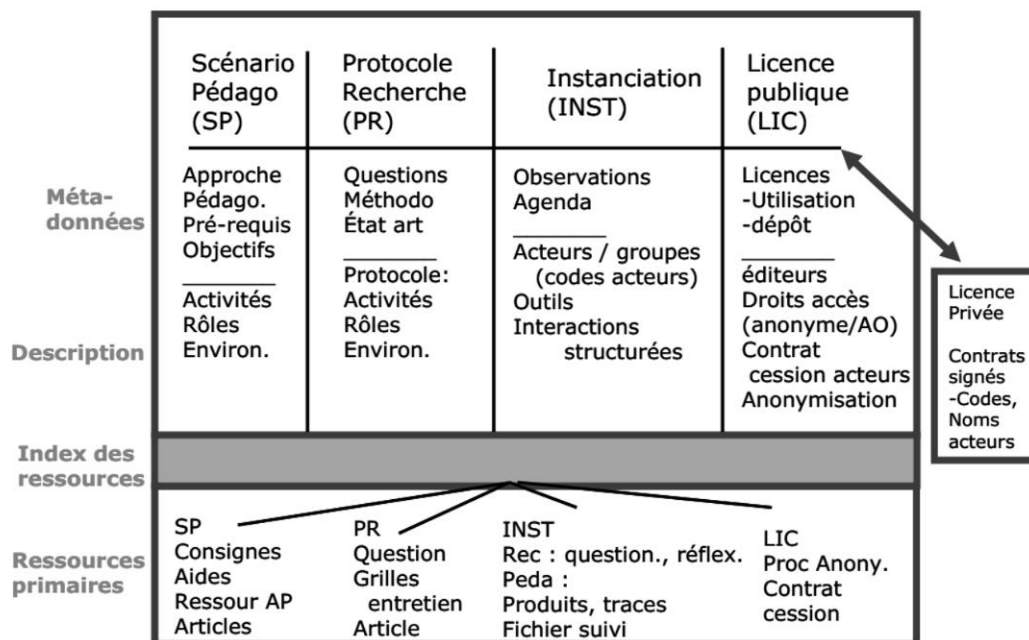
| | Scénario Pédago (SP) | Protocole Recherche (PR) | Instanciation (INST) | Licence publique (LIC) |
|---|---|---|---|---|
| Méta-données | Approche Pédago. Pré-requis Objectifs | Questions Méthodo État art | Observations Agenda | Licences -Utilisation -dépôt |
| Description | Activités Rôles Environ. | Protocole: Activités Rôles Environ. | Acteurs / groupes (codes acteurs) Outils Interactions structurées | éditeurs Droits accès (anonyme/AO) Contrat cession acteurs Anonymisation |
| Index des ressources | | | | |
| Ressources primaires | SP Consignes Aides Ressour AP Articles | PR Question Grilles entretien Article | INST Rec : question., réflex. Peda : Produits, traces Fichier suivi | LIC Proc Anony. Contrat cession |

Licence Privée

Contrats signés -Codes, Noms acteurs